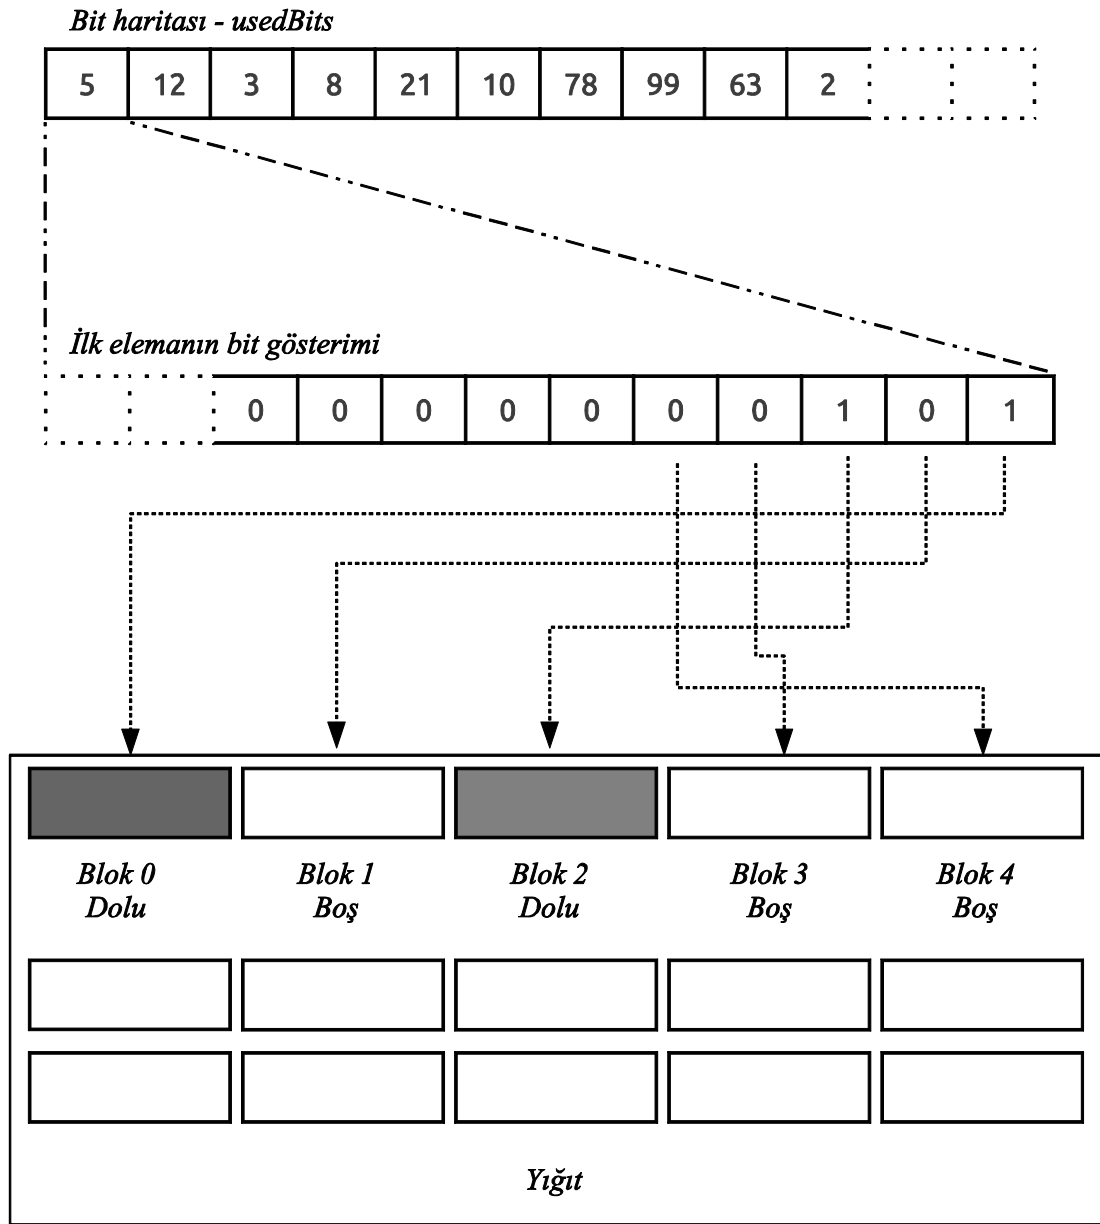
Bit haritası - usedBits

| 5 | 12 | 3 | 8 | 21 | 10 | 78 | 99 | 63 | 2 |  |  |
|---|---|---|---|---|---|---|---|---|---|---|---|

İlk elemanın bit gösterimi

|  |  | 0 | 0 | 0 | 0 | 0 | 0 | 0 | 1 | 0 | 1 |
|---|---|---|---|---|---|---|---|---|---|---|---|

Blok 0
Dolu

Blok 1
Boş

Blok 2
Dolu

Blok 3
Boş

Blok 4
Boş

Yığıt